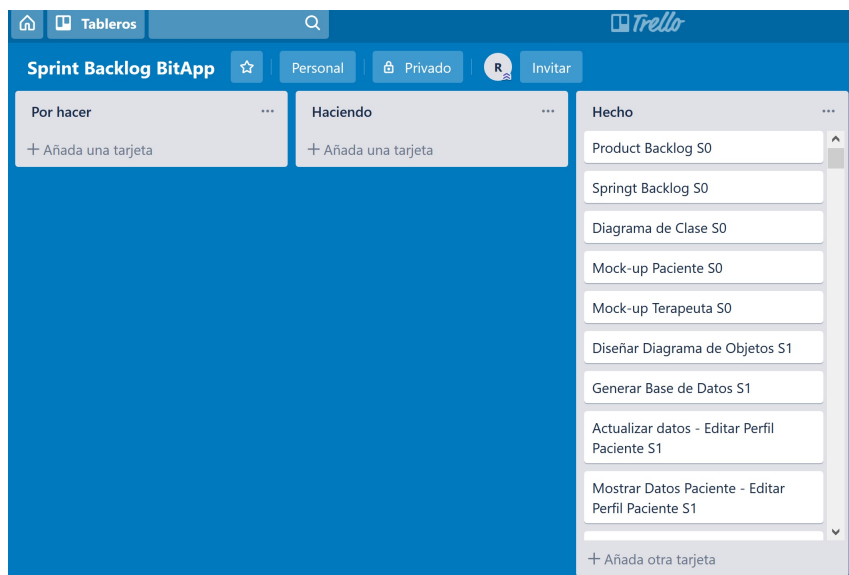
Tableros

Trello

Sprint Backlog BitApp

Personal

Privado

R

Invitar

Por hacer

...

+ Añada una tarjeta

Haciendo

...

+ Añada una tarjeta

Hecho

...

Product Backlog S0

Springt Backlog S0

Diagrama de Clase S0

Mock-up Paciente S0

Mock-up Terapeuta S0

Diseñar Diagrama de Objetos S1

Generar Base de Datos S1

Actualizar datos - Editar Perfil Paciente S1

Mostrar Datos Paciente - Editar Perfil Paciente S1

+ Añada otra tarjeta